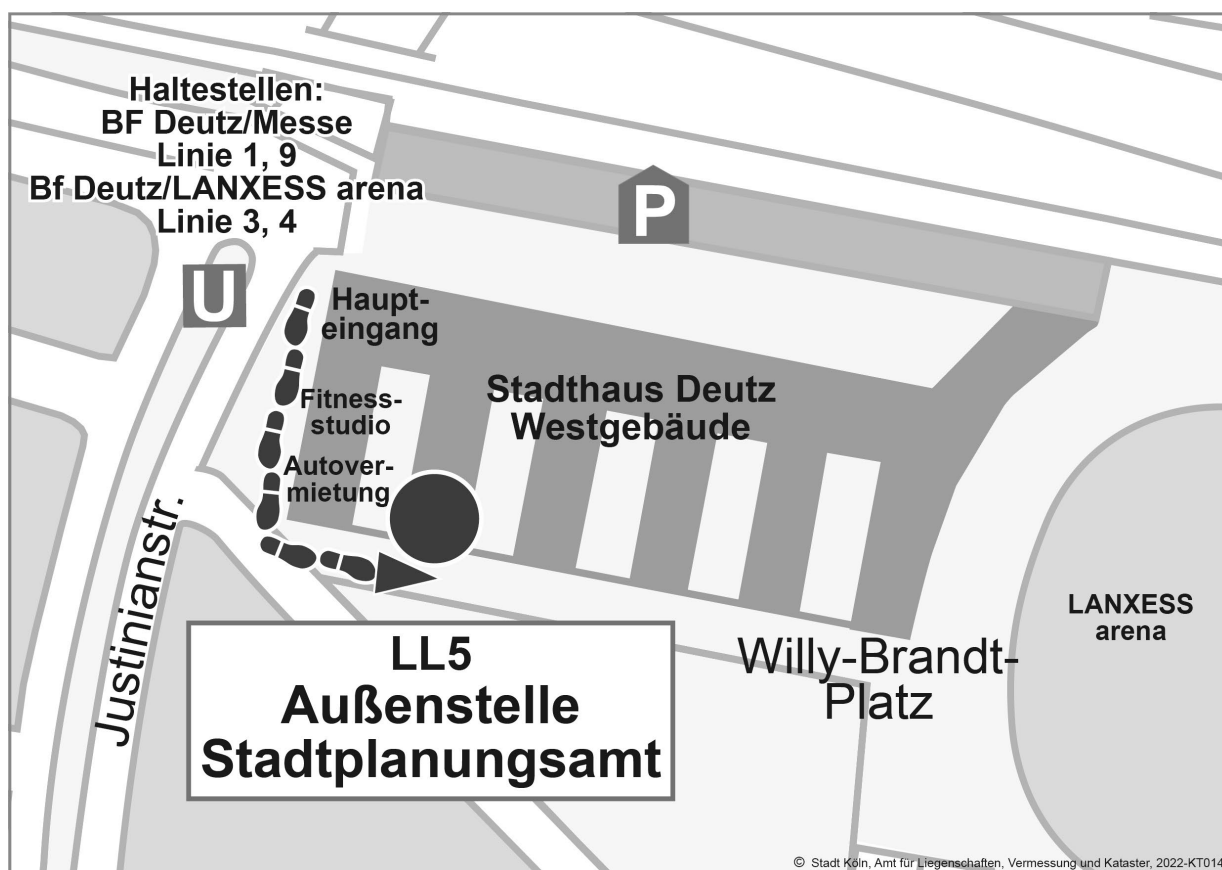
Haltestellen:
BF Deutz/Messe
Linie 1, 9
Bf Deutz/LANXESS arena
Linie 3, 4

P

U

Haupteingang

Fitnessstudio

Autovermietung

Stadthaus Deutz
Westgebäude

Justinianstr.

LANXESS
arena

Willy-Brandt-Platz

LL5
Außenstelle
Stadtplanungsamt

© Stadt Köln, Amt für Liegenschaften, Vermessung und Kataster, 2022-KT014